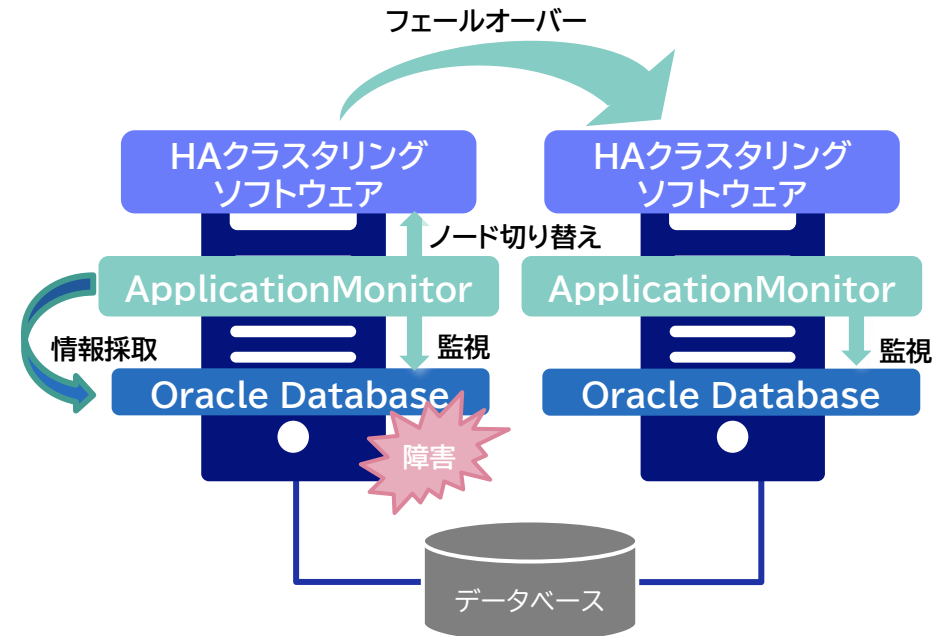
フェールオーバー

HAクラスタリング ソフトウェア

ノード切り替え

ApplicationMonitor

情報採取

監視

Oracle Database

障害

HAクラスタリング ソフトウェア

ApplicationMonitor

監視

Oracle Database

データベース